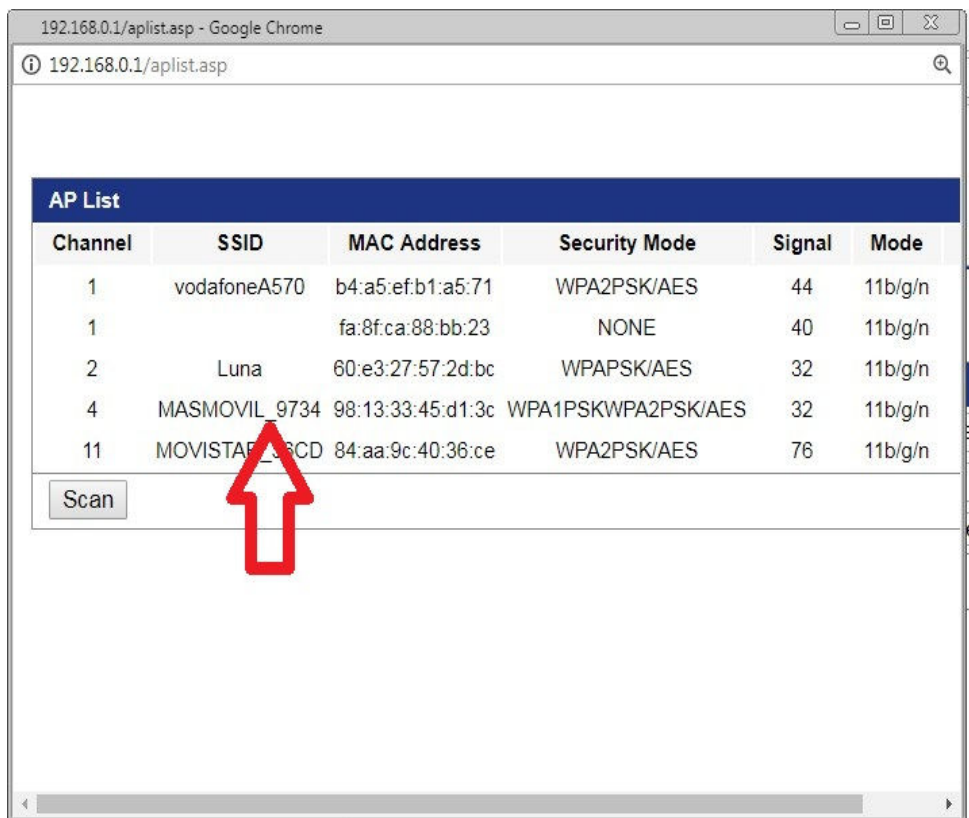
192.168.0.1/aplist.asp - Google Chrome

192.168.0.1/aplist.asp

AP List

| Channel | SSID | MAC Address | Security Mode | Signal | Mode |
|---|---|---|---|---|---|
| 1 | vodafoneA570 | b4:a5:ef:b1:a5:71 | WPA2PSK/AES | 44 | 11b/g/n |
| 1 | | fa:8f:ca:88:bb:23 | NONE | 40 | 11b/g/n |
| 2 | Luna | 60:e3:27:57:2d:bc | WPAPSK/AES | 32 | 11b/g/n |
| 4 | MASMOVIL_9734 | 98:13:33:45:d1:3c | WPA1PSKWPA2PSK/AES | 32 | 11b/g/n |
| 11 | MOVISTA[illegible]CD | 84:aa:9c:40:36:ce | WPA2PSK/AES | 76 | 11b/g/n |

Scan